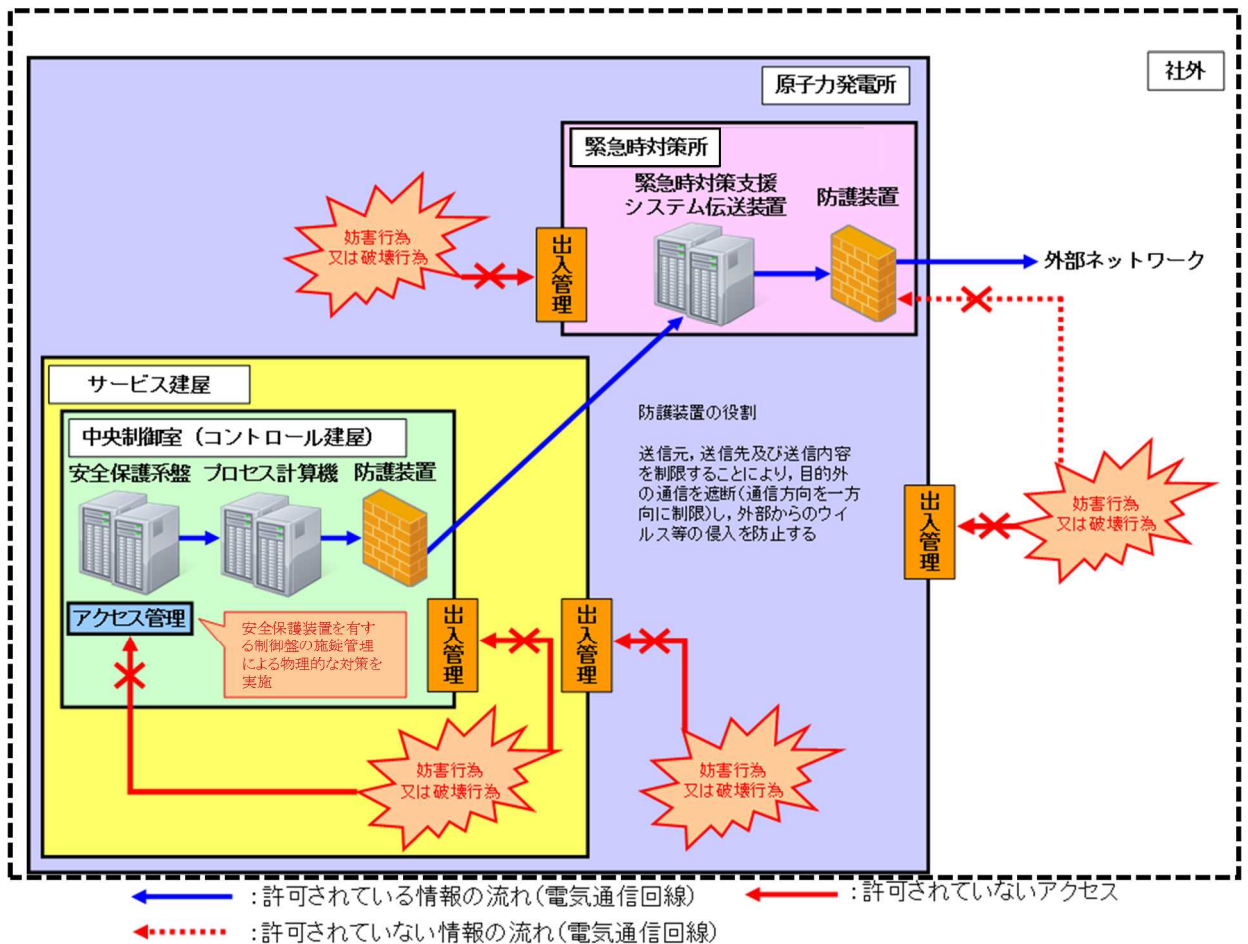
社外

原子力発電所

緊急時対策所

緊急時対策支援システム伝送装置

防護装置

外部ネットワーク

妨害行為又は破壊行為

出入管理

サービス建屋

中央制御室（コントロール建屋）

安全保護系盤　プロセス計算機　防護装置

防護装置の役割

送信元，送信先及び送信内容を制限することにより，目的外の通信を遮断（通信方向を一方向に制限）し，外部からのウイルス等の侵入を防止する

出入管理

妨害行為又は破壊行為

アクセス管理

安全保護装置を有する制御盤の施錠管理による物理的な対策を実施

出入管理

出入管理

妨害行為又は破壊行為

妨害行為又は破壊行為

：許可されている情報の流れ（電気通信回線）

：許可されていないアクセス

：許可されていない情報の流れ（電気通信回線）